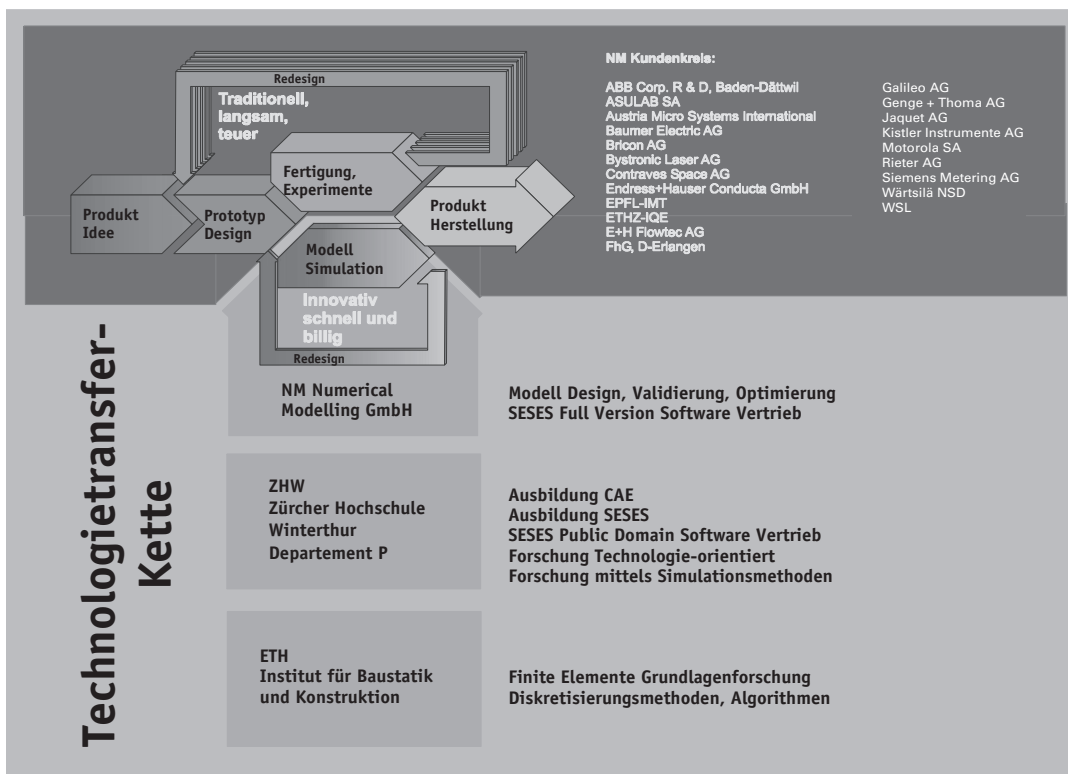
Redesign

Traditionell, langsam, teuer

Produkt Idee

Prototyp Design

Fertigung, Experimente

Produkt Herstellung

Modell Simulation

Innovativ schnell und billig

Redesign

NM Kundenkreis:

ABB Corp. R & D, Baden-Dättwil
ASULAB SA
Austria Micro Systems International
Baumer Electric AG
Bricon AG
Bystronic Laser AG
Contraves Space AG
Endress+Hauser Conducta GmbH
EPFL-IMT
ETHZ-IQE
E+H Flowtec AG
FhG, D-Erlangen

Galileo AG
Genge + Thoma AG
Jaquet AG
Kistler Instrumente AG
Motorola SA
Rieter AG
Siemens Metering AG
Wärtsilä NSD
WSL

Technologietransfer-Kette

NM Numerical Modelling GmbH

Modell Design, Validierung, Optimierung
SESES Full Version Software Vertrieb

ZHW
Zürcher Hochschule Winterthur
Departement P

Ausbildung CAE
Ausbildung SESES
SESES Public Domain Software Vertrieb
Forschung Technologie-orientiert
Forschung mittels Simulationsmethoden

ETH
Institut für Baustatik und Konstruktion

Finite Elemente Grundlagenforschung
Diskretisierungsmethoden, Algorithmen